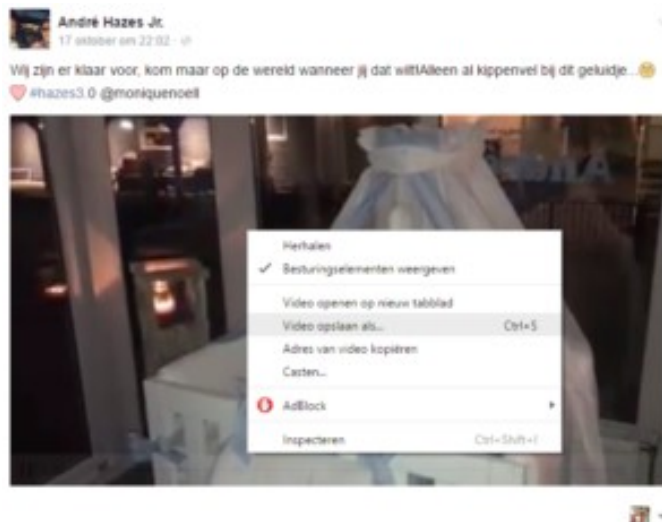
André Hazes Jr.
17 oktober om 22:02 ·

Wij zijn er klaar voor, kom maar op de wereld wanneer jij dat wilt!Alleen al kippenvel bij dit geluidje...
#hazes3.0 @moniquenoell

Herhalen
Besturingselementen weergeven
Video openen op nieuw tabblad
Video opslaan als... Ctrl+S
Adres van video kopiëren
Casten...
AdBlock
Inspecteren Ctrl+Shift+I